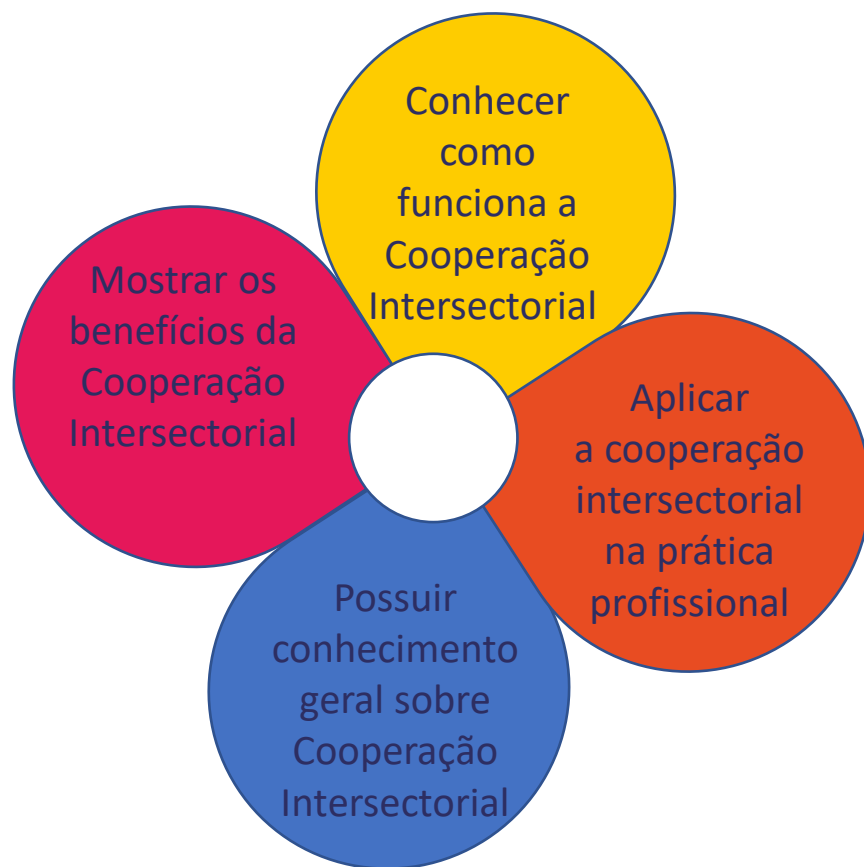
Conhecer como funciona a Cooperação Intersectorial

Aplicar a cooperação intersectorial na prática profissional

Possuir conhecimento geral sobre Cooperação Intersectorial

Mostrar os benefícios da Cooperação Intersectorial